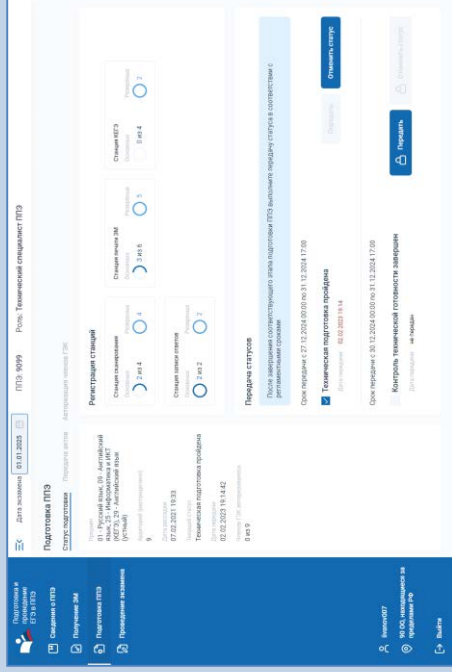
Подготовка и проведение ЕГЭ в ППЭ

Сведения о ППЭ

Получение ЭМ

Подготовка ППЭ

Проведение экзамена

ilvanov007

90 ОО, находящиеся за пределами РФ

Выйти

Дата экзамена 01.01.2025

ППЭ: 9099

Роль: Технический специалист ППЭ

Подготовка ППЭ

Статус подготовки

Передача актов

Авторизация членов ГЭК

Предмет
01 - Русский язык, 09 - Английский язык, 25 - Информатика и ИКТ (КЕГЭ), 29 - Английский язык (устный)

Аудиторий (распределено)
9

Дата рассадки
07.02.2023 19:33

Текущий статус
Техническая подготовка пройдена

Дата передачи
02.02.2023 19:14:42

Членов ГЭК авторизовано
0 из 9

Регистрация станций

Станции сканирования
Основные 2 из 4
Резервные 4

Станции печати ЭМ
Основные 3 из 6
Резервные 5

Станции КЕГЭ
Основные 0 из 4
Резервные 2

Станции записи ответов
Основные 2 из 2
Резервные 2

Передача статусов

После завершения соответствующего этапа подготовки ППЭ выполните передачу статуса в соответствии с регламентными сроками

Срок передачи: с 27.12.2024 00:00 по 31.12.2024 17:00

Техническая подготовка пройдена

Дата передачи 02.02.2023 19:14

Передать

Отменить статус

Срок передачи: с 30.12.2024 00:00 по 31.12.2024 17:00

Контроль технической готовности завершен

Дата передачи не передан

Передать

Отменить статус